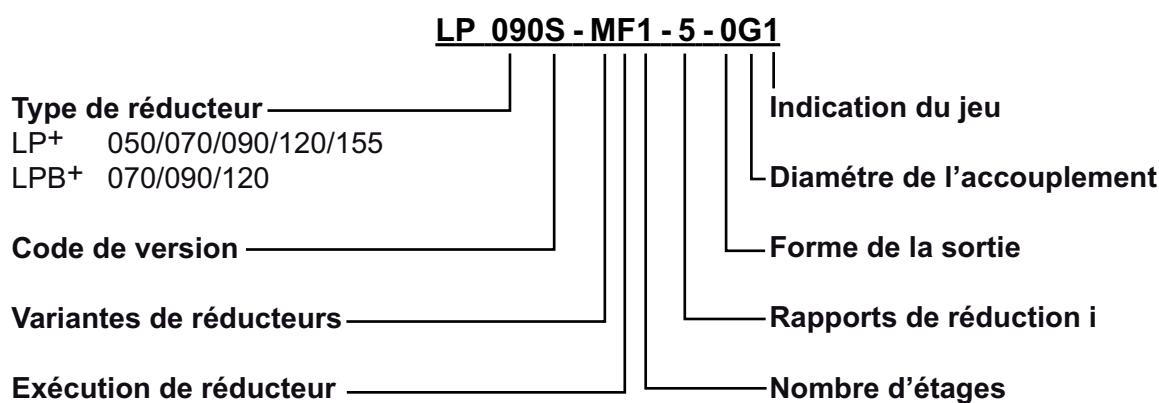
LP 090S - MF1 - 5 - 0G1

Type de réducteur
LP$^+$ 050/070/090/120/155
LPB$^+$ 070/090/120

Code de version

Variantes de réducteurs

Exécution de réducteur

Indication du jeu

Diamétre de l'accouplement

Forme de la sortie

Rapports de réduction i

Nombre d'étages